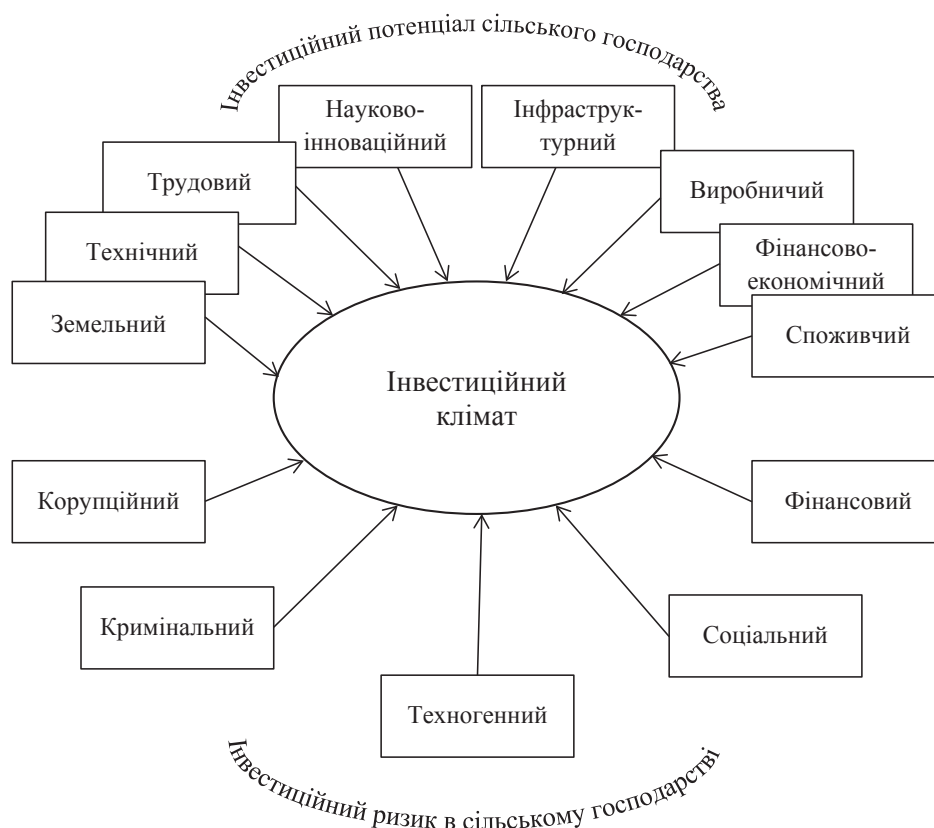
Інвестиційний потенціал сільського господарства

Науково-інноваційний

Інфраструктурний

Трудовий

Виробничий

Технічний

Фінансово-економічний

Земельний

Споживчий

Інвестиційний клімат

Корупційний

Фінансовий

Кримінальний

Соціальний

Техногенний

Інвестиційний ризик в сільському господарстві